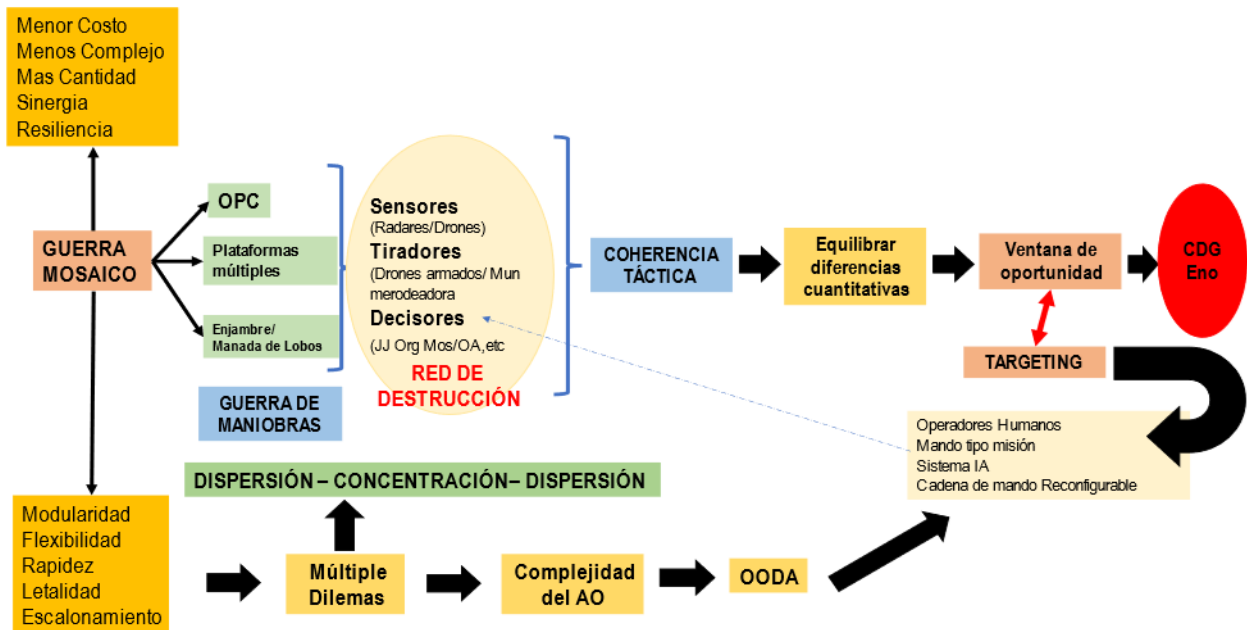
Menor Costo
Menos Complejo
Mas Cantidad
Sinergia
Resiliencia

GUERRA MOSAICO

OPC

Plataformas múltiples

Enjambre/ Manada de Lobos

GUERRA DE MANIOBRAS

Sensores
(Radares/Drones)
Tiradores
(Drones armados/ Mun merodeadora
Decisores
(JJ Org Mos/OA,etc
RED DE DESTRUCCIÓN

COHERENCIA TÁCTICA

Equilibrar diferencias cuantitativas

Ventana de oportunidad

CDG Eno

TARGETING

Operadores Humanos
Mando tipo misión
Sistema IA
Cadena de mando Reconfigurable

DISPERSIÓN – CONCENTRACIÓN– DISPERSIÓN

Modularidad
Flexibilidad
Rapidez
Letalidad
Escalonamiento

Múltiple Dilemas

Complejidad del AO

OODA